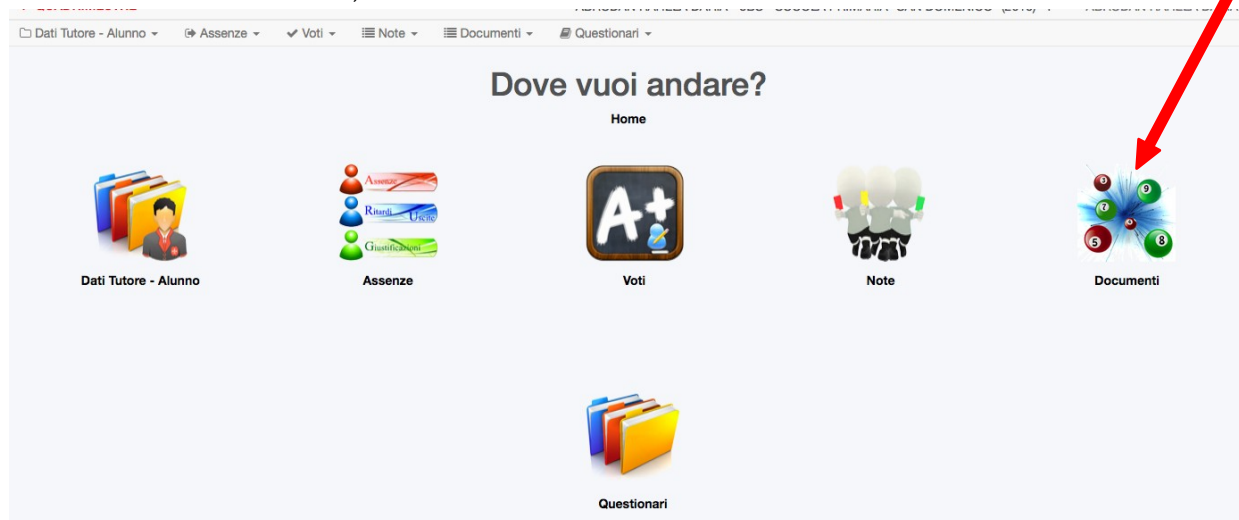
Dati Tutore - Alunno ▾ Assenze ▾ Voti ▾ Note ▾ Documenti ▾ Questionari ▾

Dove vuoi andare?

Home

Assenze
Ritardi Uscite
Giustificazioni

A+

Dati Tutore - Alunno

Assenze

Voti

Note

Documenti

Questionari